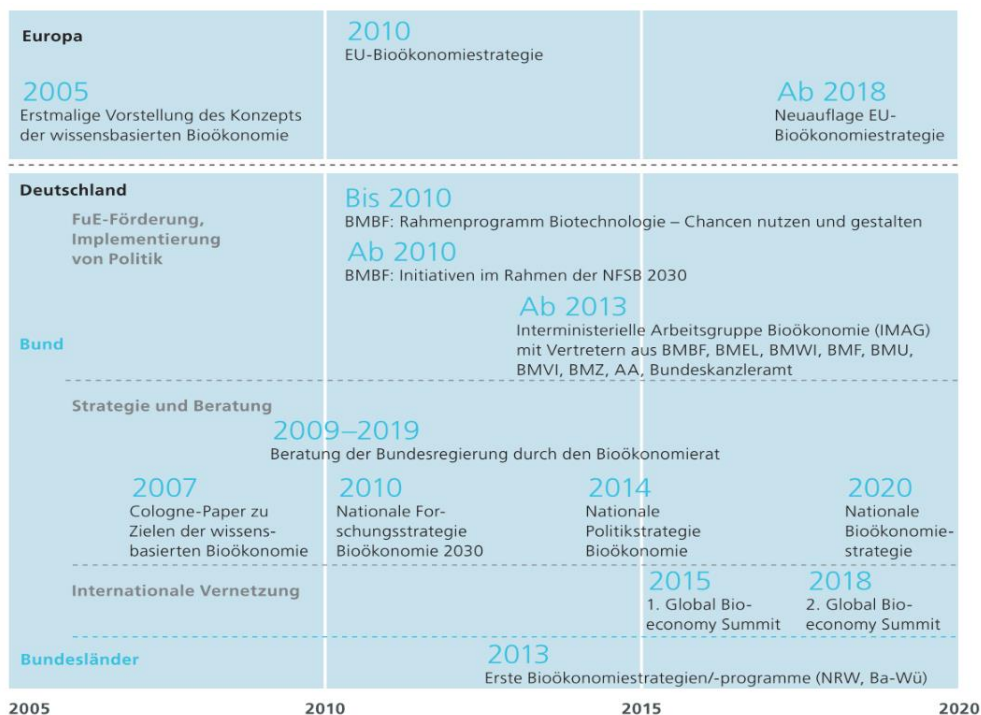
Europa

2010
EU-Bioökonomiestrategie

2005
Erstmalige Vorstellung des Konzepts der wissensbasierten Bioökonomie

Ab 2018
Neuauflage EU-Bioökonomiestrategie

Deutschland

FuE-Förderung, Implementierung von Politik

Bis 2010
BMBF: Rahmenprogramm Biotechnologie – Chancen nutzen und gestalten

Ab 2010
BMBF: Initiativen im Rahmen der NFSB 2030

Ab 2013
Interministerielle Arbeitsgruppe Bioökonomie (IMAG) mit Vertretern aus BMBF, BMEL, BMWI, BMF, BMU, BMVI, BMZ, AA, Bundeskanzleramt

Bund

Strategie und Beratung

2009–2019
Beratung der Bundesregierung durch den Bioökonomierat

2007
Cologne-Paper zu Zielen der wissensbasierten Bioökonomie

2010
Nationale Forschungsstrategie Bioökonomie 2030

2014
Nationale Politikstrategie Bioökonomie

2020
Nationale Bioökonomiestrategie

Internationale Vernetzung

2015
1. Global Bioeconomy Summit

2018
2. Global Bioeconomy Summit

Bundesländer

2013
Erste Bioökonomiestrategien/-programme (NRW, Ba-Wü)

2005 2010 2015 2020